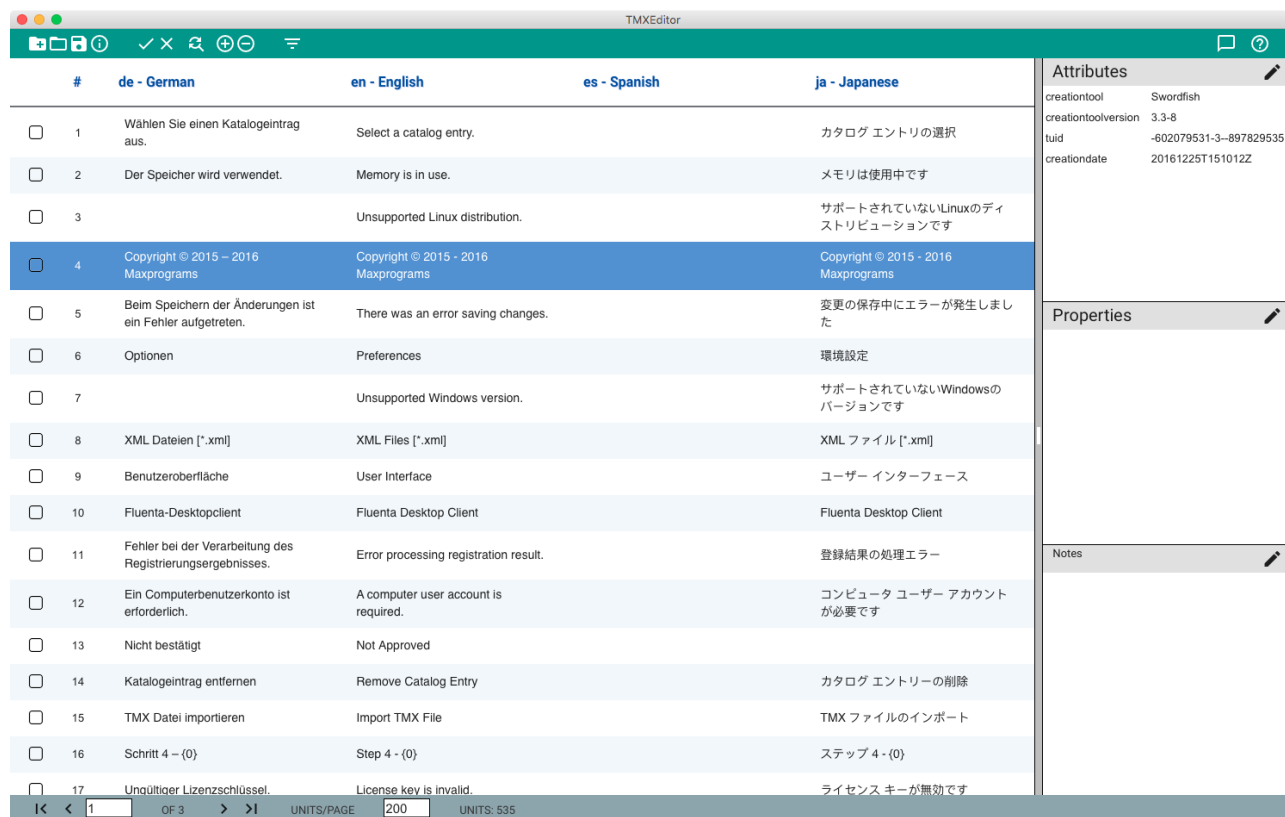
TMXEditor

| # | de - German | en - English | es - Spanish | ja - Japanese |
|---|---|---|---|---|
| 1 | Wählen Sie einen Katalogeintrag aus. | Select a catalog entry. | | カタログ エントリの選択 |
| 2 | Der Speicher wird verwendet. | Memory is in use. | | メモリは使用中です |
| 3 | | Unsupported Linux distribution. | | サポートされていないLinuxのディストリビューションです |
| 4 | Copyright © 2015 – 2016 Maxprograms | Copyright © 2015 - 2016 Maxprograms | | Copyright © 2015 - 2016 Maxprograms |
| 5 | Beim Speichern der Änderungen ist ein Fehler aufgetreten. | There was an error saving changes. | | 変更の保存中にエラーが発生しました |
| 6 | Optionen | Preferences | | 環境設定 |
| 7 | | Unsupported Windows version. | | サポートされていないWindowsのバージョンです |
| 8 | XML Dateien [*.xml] | XML Files [*.xml] | | XML ファイル [*.xml] |
| 9 | Benutzeroberfläche | User Interface | | ユーザー インターフェース |
| 10 | Fluenta-Desktopclient | Fluenta Desktop Client | | Fluenta Desktop Client |
| 11 | Fehler bei der Verarbeitung des Registrierungsergebnisses. | Error processing registration result. | | 登録結果の処理エラー |
| 12 | Ein Computerbenutzerkonto ist erforderlich. | A computer user account is required. | | コンピュータ ユーザー アカウントが必要です |
| 13 | Nicht bestätigt | Not Approved | | |
| 14 | Katalogeintrag entfernen | Remove Catalog Entry | | カタログ エントリーの削除 |
| 15 | TMX Datei importieren | Import TMX File | | TMX ファイルのインポート |
| 16 | Schritt 4 – {0} | Step 4 - {0} | | ステップ 4 - {0} |
| 17 | Ungültiger Lizenzschlüssel. | License key is invalid. | | ライセンス キーが無効です |

Attributes

| | |
|---|---|
| creationtool | Swordfish |
| creationtoolversion | 3.3-8 |
| tuid | -602079531-3--897829535 |
| creationdate | 20161225T151012Z |

Properties

Notes

1 OF 3 UNITS/PAGE 200 UNITS: 535